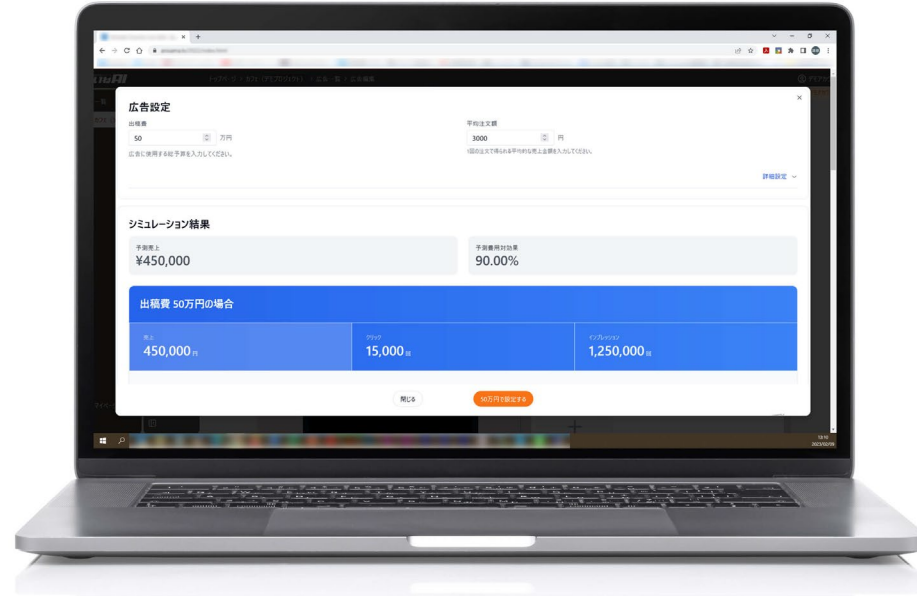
広告設定

出稿費
50
万円
広告に使用する総予算を入力してください。

平均注文額
3000
円
1回の注文で得られる平均的な売上金額を入力してください。

詳細設定

シミュレーション結果

予測売上
¥450,000

予測費用対効果
90.00%

出稿費 50万円の場合

売上
450,000円

クリック
15,000回

インプレッション
1,250,000回

閉じる
50万円を設定する